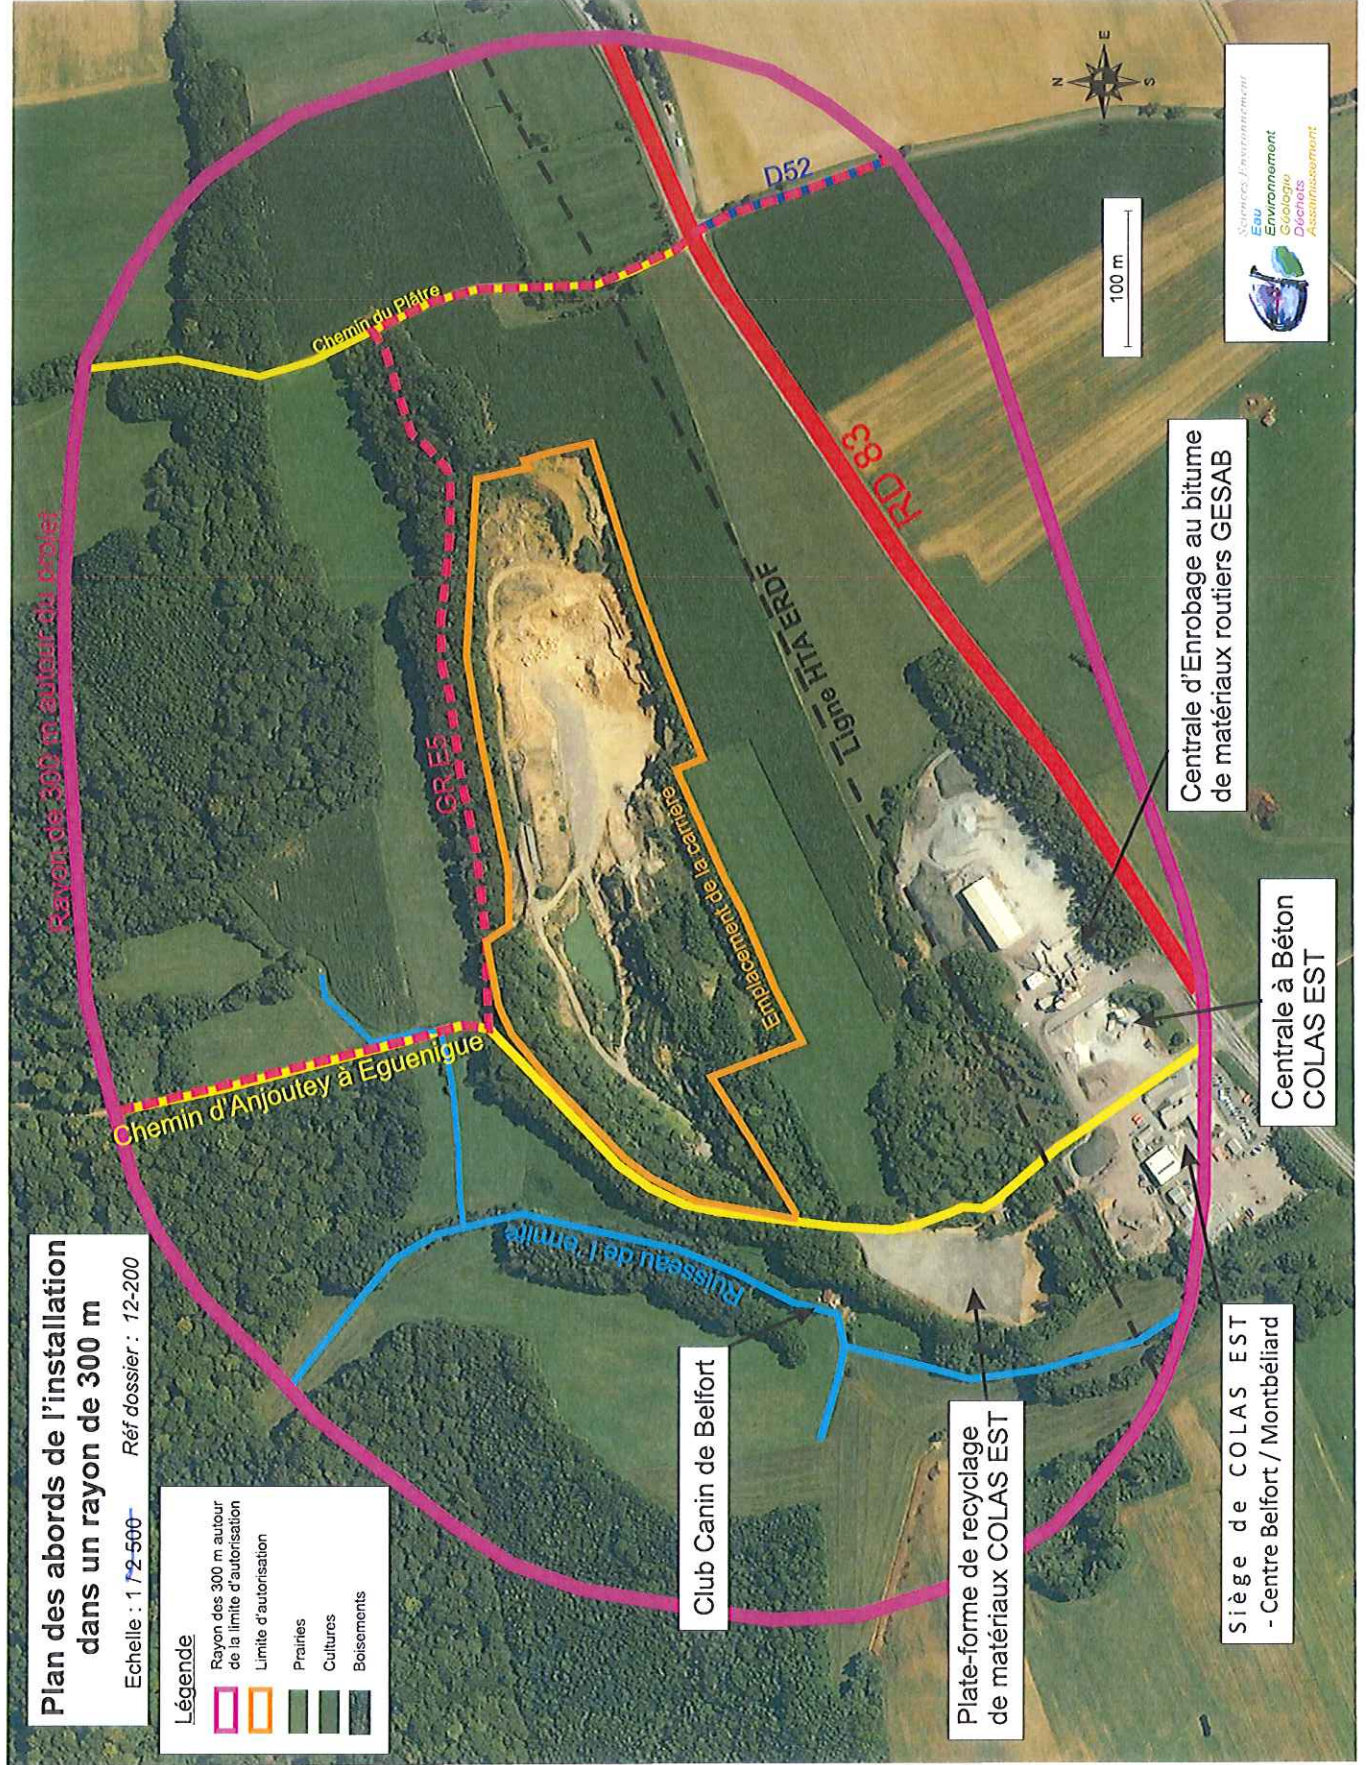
Plan des abords de l'installation dans un rayon de 300 m

Echelle : 1 / 2 500    Réf dossier : 12-200

Légende
Rayon des 300 m autour de la limite d'autorisation
Limite d'autorisation
Prairies
Cultures
Boisements

Rayon de 300 m autour du projet

GR E5

Chemin du Plâtre

Chemin d'Anjoutey à Eguenigue

Ruisseau de l'ermite

Emplacement de la carrière

Ligne HTA ERDF

RD 83

D52

100 m

N
E
S

Sciences Environnement
Eau
Environnement
Géologie
Déchets
Assainissement

Club Canin de Belfort

Plate-forme de recyclage de matériaux COLAS EST

Siège de COLAS EST - Centre Belfort / Montbéliard

Centrale à Béton COLAS EST

Centrale d'Enrobage au bitume de matériaux routiers GESAB